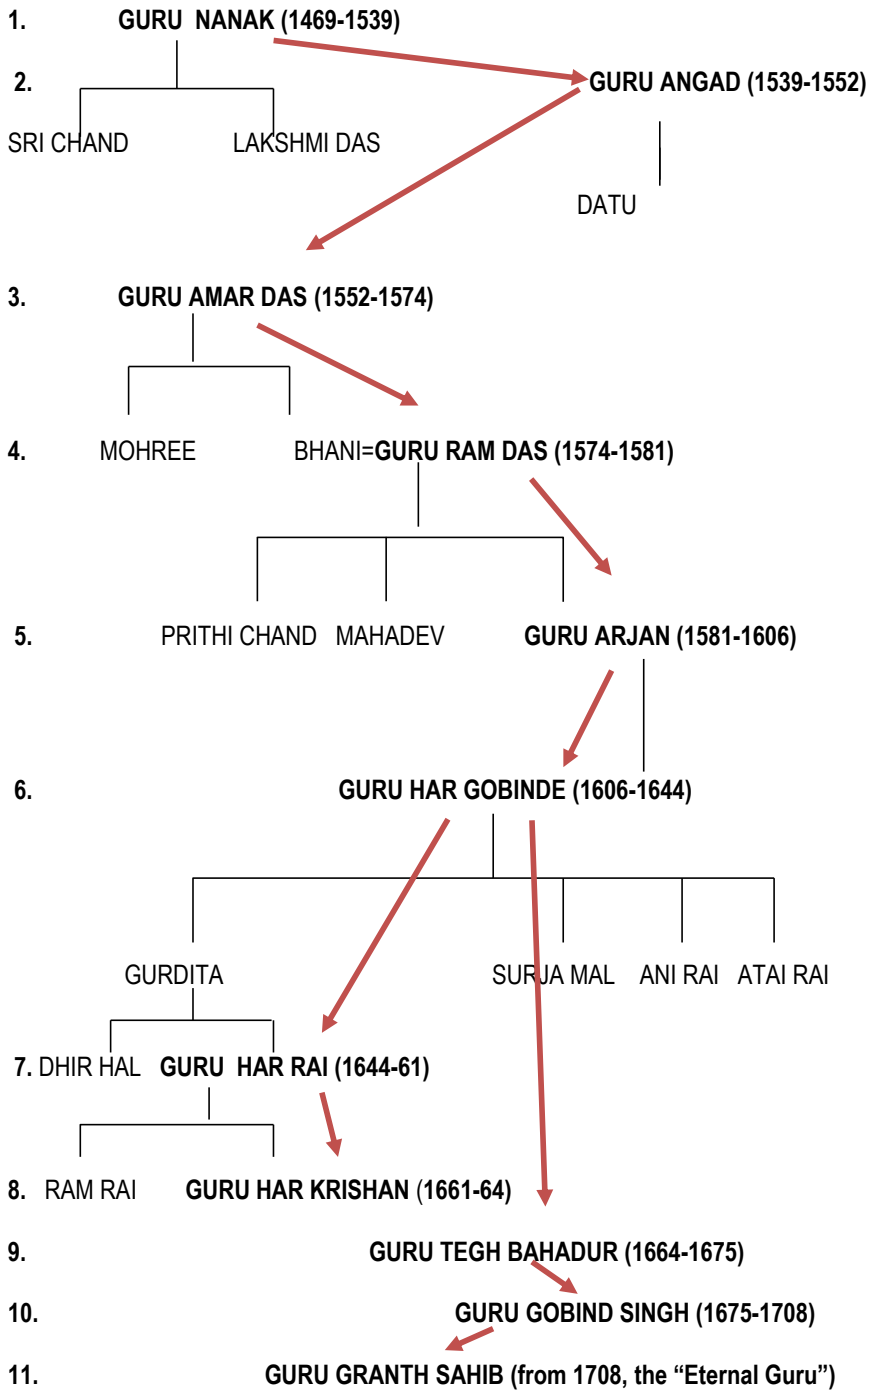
1. GURU NANAK (1469-1539)

2. GURU ANGAD (1539-1552)

SRI CHAND LAKSHMI DAS

DATU

3. GURU AMAR DAS (1552-1574)

4. MOHREE BHANI=GURU RAM DAS (1574-1581)

5. PRITHI CHAND MAHADEV GURU ARJAN (1581-1606)

6. GURU HAR GOBINDE (1606-1644)

GURDITA SURJA MAL ANI RAI ATAI RAI

7. DHIR HAL GURU HAR RAI (1644-61)

8. RAM RAI GURU HAR KRISHAN (1661-64)

9. GURU TEGH BAHADUR (1664-1675)

10. GURU GOBIND SINGH (1675-1708)

11. GURU GRANTH SAHIB (from 1708, the “Eternal Guru”)